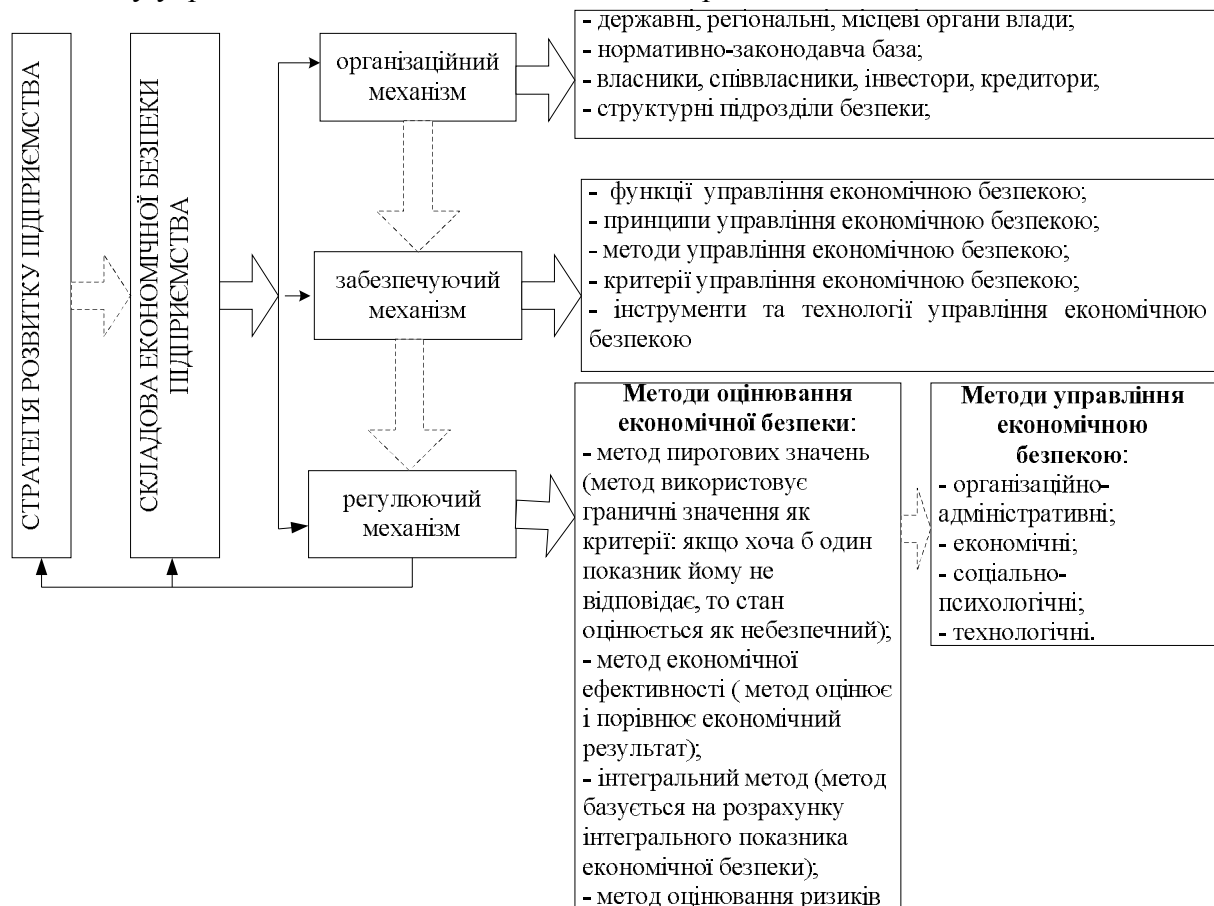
СТРАТЕГІЯ РОЗВИТКУ ПІДПРИЄМСТВА

СКЛАДОВА ЕКОНОМІЧНОЇ БЕЗПЕКИ ПІДПРИЄМСТВА

організаційний механізм

- державні, регіональні, місцеві органи влади;
- нормативно-законодавча база;
- власники, співвласники, інвестори, кредитори;
- структурні підрозділи безпеки;

забезпечуючий механізм

- функції управління економічною безпекою;
- принципи управління економічною безпекою;
- методи управління економічною безпекою;
- критерії управління економічною безпекою;
- інструменти та технології управління економічною безпекою

регулюючий механізм

**Методи оцінювання економічної безпеки**:
- метод пирогових значень (метод використовує граничні значення як критерії: якщо хоча б один показник йому не відповідає, то стан оцінюється як небезпечний);
- метод економічної ефективності ( метод оцінює і порівнює економічний результат);
- інтегральний метод (метод базується на розрахунку інтегрального показника економічної безпеки);
- метод оцінювання ризиків

**Методи управління економічною безпекою**:
- організаційно-адміністративні;
- економічні;
- соціально-психологічні;
- технологічні.